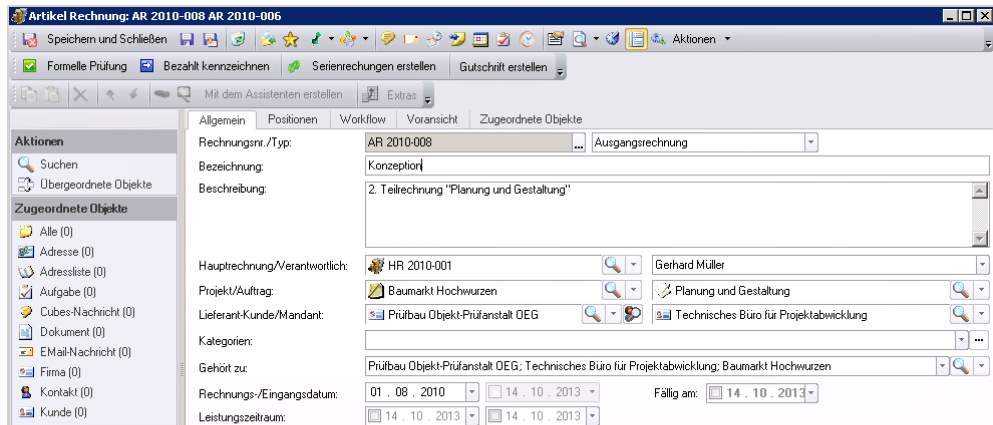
Artikel Rechnung: AR 2010-008 AR 2010-006

Speichern und Schließen
Aktionen

Formelle Prüfung
Bezahlt kennzeichnen
Serienrechnungen erstellen
Gutschrift erstellen

Mit dem Assistenten erstellen
Extras

Aktionen
Suchen
Übergeordnete Objekte

Zugeordnete Objekte
Alle (0)
Adresse (0)
Adressliste (0)
Aufgabe (0)
Cubes-Nachricht (0)
Dokument (0)
EMail-Nachricht (0)
Firma (0)
Kontakt (0)
Kunde (0)

Allgemein | Positionen | Workflow | Voransicht | Zugeordnete Objekte

Rechnungsnr./Typ: AR 2010-008 ... Ausgangsrechnung
Bezeichnung: Konzeption
Beschreibung: 2. Teilrechnung "Planung und Gestaltung"

Hauptrechnung/Verantwortlich: HR 2010-001 Gerhard Müller
Projekt/Auftrag: Baumarkt Hochwurzen Planung und Gestaltung
Lieferant-Kunde/Mandant: Prüfbau Objekt-Prüfanstalt OEG Technisches Büro für Projektabwicklung
Kategorien: ...
Gehört zu: Prüfbau Objekt-Prüfanstalt OEG; Technisches Büro für Projektabwicklung; Baumarkt Hochwurzen
Rechnungs-/Eingangsdatum: 01 . 08 . 2010 14 . 10 . 2013 Fällig am: 14 . 10 . 2013
Leistungszeitraum: 14 . 10 . 2013 14 . 10 . 2013